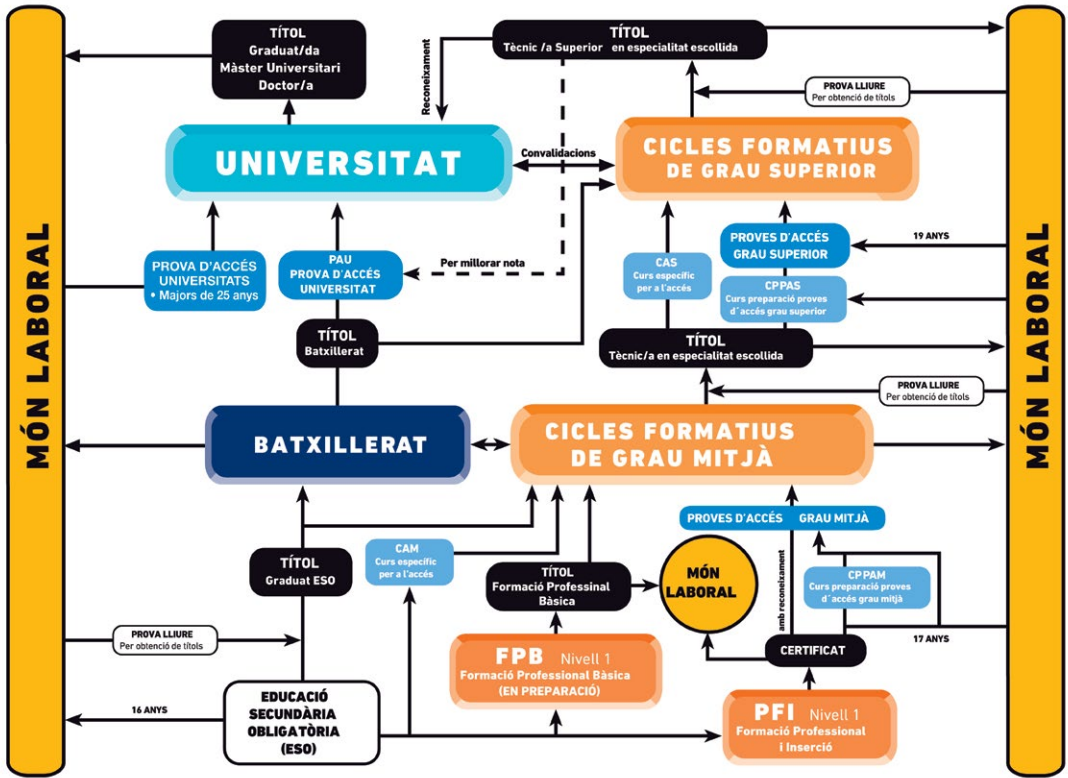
MÓN LABORAL

TÍTOL
Graduat/da
Màster Universitari
Doctor/a

Reconeixament

TÍTOL
Tècnic /a Superior en especialitat escollida

PROVA LLIURE
Per obtenció de títols

UNIVERSITAT

Convalidacions

CICLES FORMATIUS
DE GRAU SUPERIOR

PROVA D'ACCÉS UNIVERSITATS
• Majors de 25 anys

PAU
PROVA D'ACCÉS UNIVERSITAT

Per millorar nota

CAS
Curs específic per a l'accés

PROVES D'ACCÉS GRAU SUPERIOR

19 ANYS

CPPAS
Curs preparació proves d´accés grau superior

TÍTOL
Batxillerat

TÍTOL
Tècnic/a en especialitat escollida

PROVA LLIURE
Per obtenció de títols

BATXILLERAT

CICLES FORMATIUS
DE GRAU MITJÀ

PROVES D'ACCÉS GRAU MITJÀ

TÍTOL
Graduat ESO

CAM
Curs específic per a l'accés

TÍTOL
Formació Professional Bàsica

MÓN LABORAL

amb reconeixament

CPPAM
Curs preparació proves d´accés grau mitjà

PROVA LLIURE
Per obtenció de títols

17 ANYS

CERTIFICAT

FPB Nivell 1
Formació Professional Bàsica
(EN PREPARACIÓ)

16 ANYS

EDUCACIÓ SECUNDÀRIA OBLIGATÒRIA (ESO)

PFI Nivell 1
Formació Professional i Inserció

MÓN LABORAL